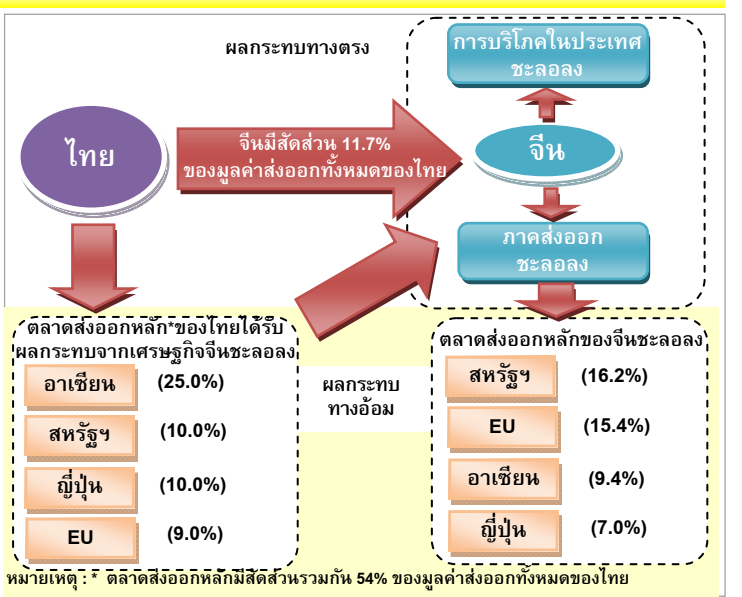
ผลกระทบทางตรง

การบริโภคในประเทศ ชะลอลง

ไทย

จีนมีสัดส่วน 11.7% ของมูลค่าส่งออกทั้งหมดของไทย

จีน

ภาคส่งออก ชะลอลง

ตลาดส่งออกหลัก*ของไทยได้รับผลกระทบจากเศรษฐกิจจีนชะลอลง

| อาเซียน | (25.0%) |
|---|---|
| สหรัฐฯ | (10.0%) |
| ญี่ปุ่น | (10.0%) |
| EU | (9.0%) |

ผลกระทบ ทางอ้อม

ตลาดส่งออกหลักของจีนชะลอลง

| สหรัฐฯ | (16.2%) |
|---|---|
| EU | (15.4%) |
| อาเซียน | (9.4%) |
| ญี่ปุ่น | (7.0%) |

หมายเหตุ : * ตลาดส่งออกหลักมีสัดส่วนรวมกัน 54% ของมูลค่าส่งออกทั้งหมดของไทย